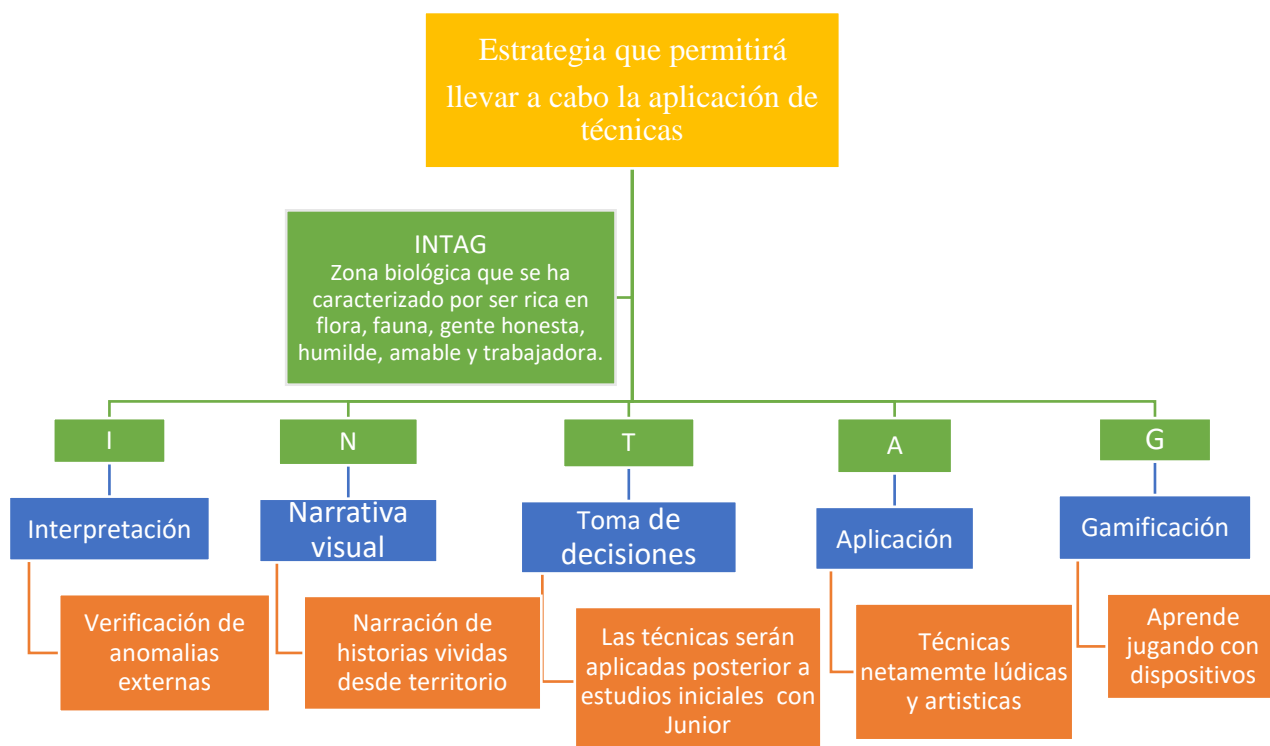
Estrategia que permitirá llevar a cabo la aplicación de técnicas

INTAG
Zona biológica que se ha caracterizado por ser rica en flora, fauna, gente honesta, humilde, amable y trabajadora.

I

Interpretación

Verificación de anomalias externas

N

Narrativa visual

Narración de historias vividas desde territorio

T

Toma de decisiones

Las técnicas serán aplicadas posterior a estudios iniciales con Junior

A

Aplicación

Técnicas netamemte lúdicas y artisticas

G

Gamificación

Aprende jugando con dispositivos